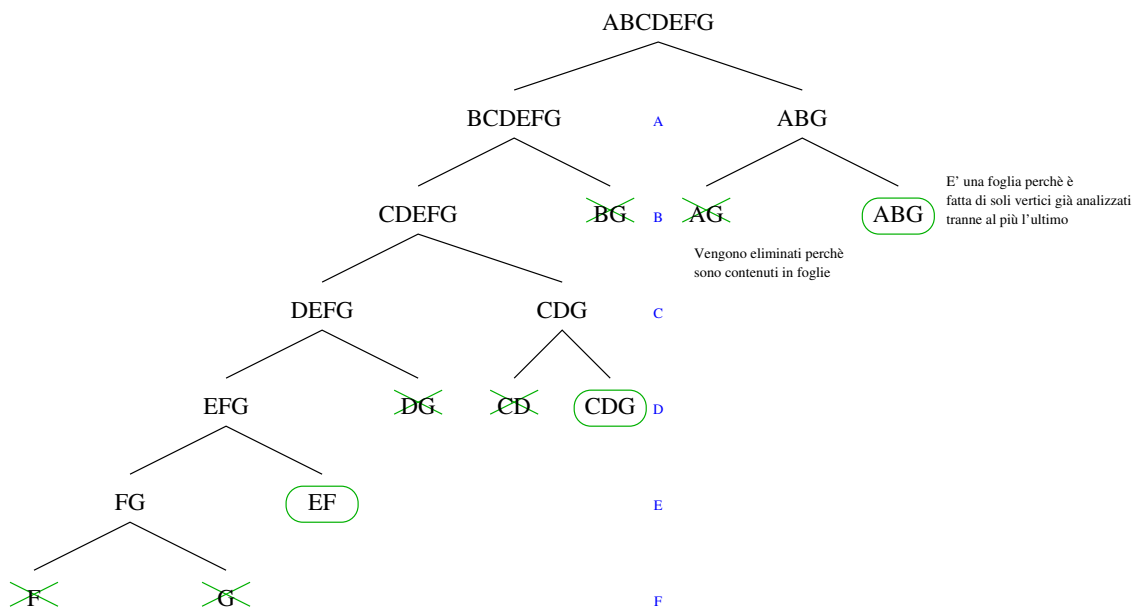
ABCDEFG

BCDEFG A ABG

CDEFG BG B AG ABG

E' una foglia perchè è fatta di soli vertici già analizzati tranne al più l'ultimo

Vengono eliminati perchè sono contenuti in foglie

DEFG CDG C

EFG DG CD CDG D

FG EF E

F G F